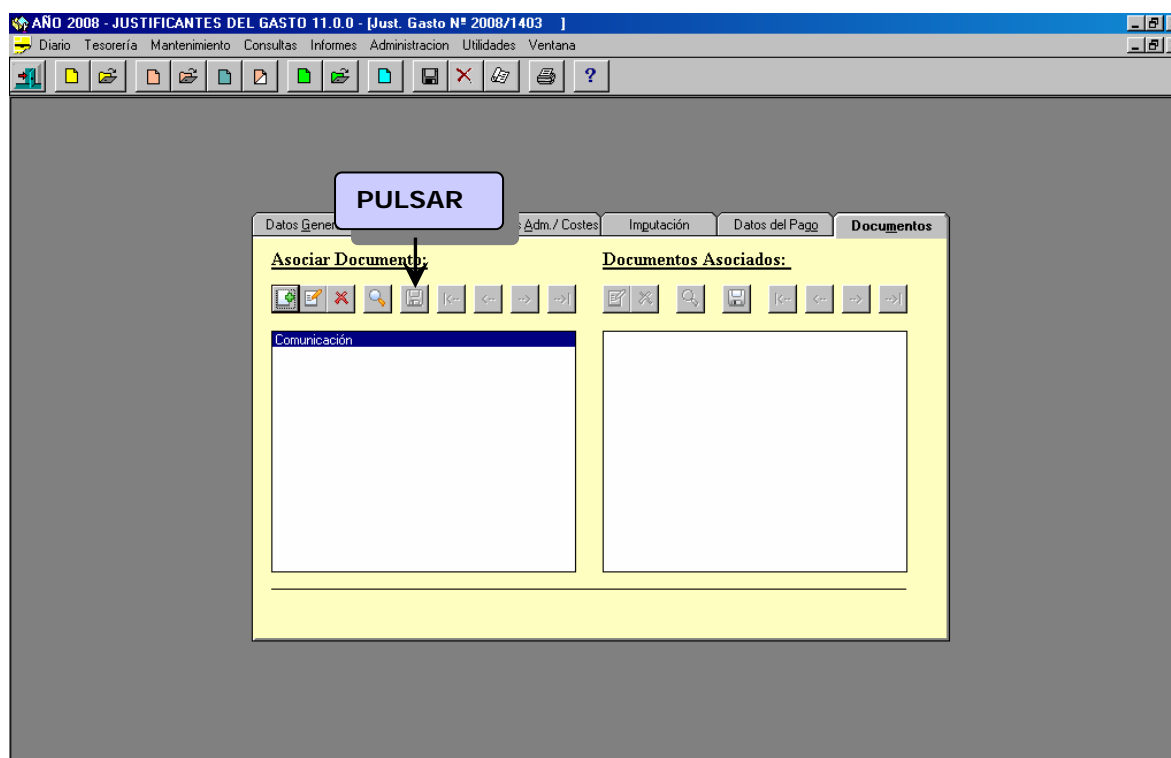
AÑO 2008 - JUSTIFICANTES DEL GASTO 11.0.0 - [Just. Gasto Nº 2008/1403 ]

Diario Tesorería Mantenimiento Consultas Informes Administracion Utilidades Ventana

PULSAR

Datos Gener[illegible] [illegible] Adm./ Costes Imputación Datos del Pago Documentos

Asociar Documento:

Documentos Asociados:

Comunicación